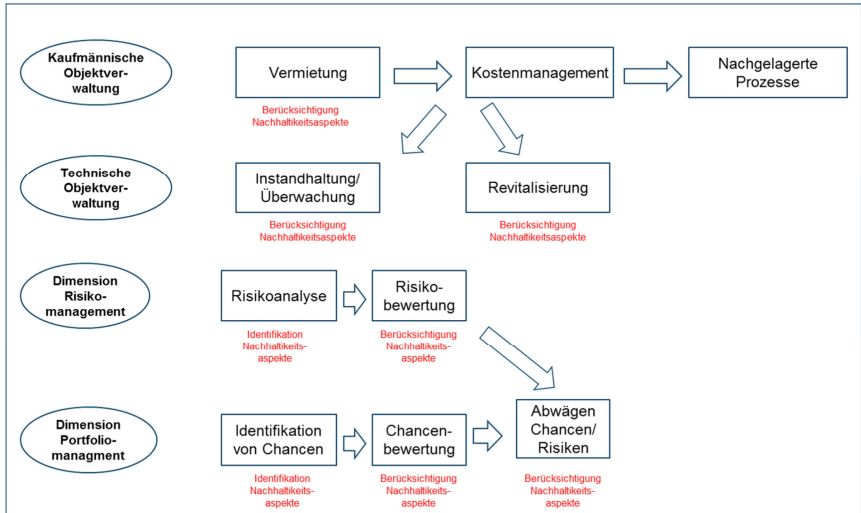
Kaufmännische Objektverwaltung

Vermietung

Berücksichtigung Nachhaltikeitsaspekte

Kostenmanagement

Nachgelagerte Prozesse

Technische Objektverwaltung

Instandhaltung/ Überwachung

Berücksichtigung Nachhaltikeitsaspekte

Revitalisierung

Berücksichtigung Nachhaltikeitsaspekte

Dimension Risikomanagement

Risikoanalyse

Identifikation Nachhaltikeitsaspekte

Risikobewertung

Berücksichtigung Nachhaltikeitsaspekte

Dimension Portfoliomanagment

Identifikation von Chancen

Identifikation Nachhaltikeitsaspekte

Chancenbewertung

Berücksichtigung Nachhaltikeitsaspekte

Abwägen Chancen/ Risiken

Berücksichtigung Nachhaltikeitsaspekte